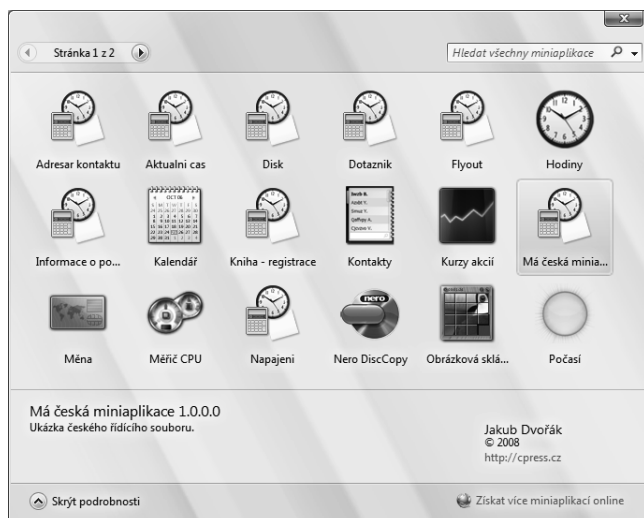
Stránka 1 z 2

Hledat všechny miniaplikace

Adresar kontaktu
Aktualni cas
Disk
Dotaznik
Flyout
Hodiny
Informace o po...
Kalendář
Kniha - registrace
Kontakty
Kurzy akcií
Má česká minia...
Měna
Měřič CPU
Napajeni
Nero DiscCopy
Obrázková sklá...
Počasí

Má česká miniaplikace 1.0.0.0
Ukázka českého řídícího souboru.

Jakub Dvořák
© 2008
http://cpress.cz

Skrýt podrobnosti

Získat více miniaplikací online